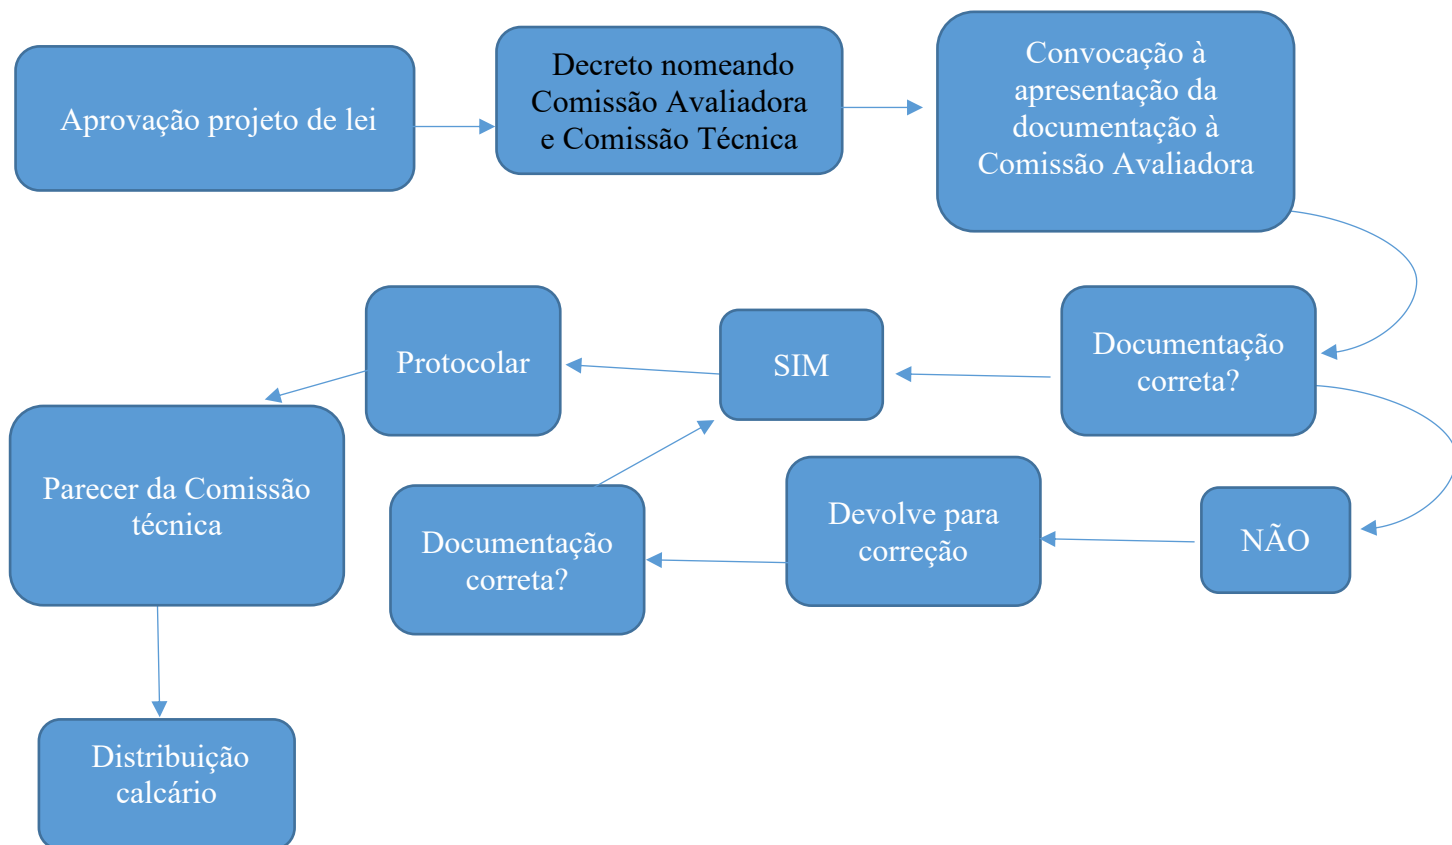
Aprovação projeto de lei

Decreto nomeando Comissão Avaliadora e Comissão Técnica

Convocação à apresentação da documentação à Comissão Avaliadora

Documentação correta?

SIM

Protocolar

Parecer da Comissão técnica

NÃO

Devolve para correção

Documentação correta?

Distribuição calcário